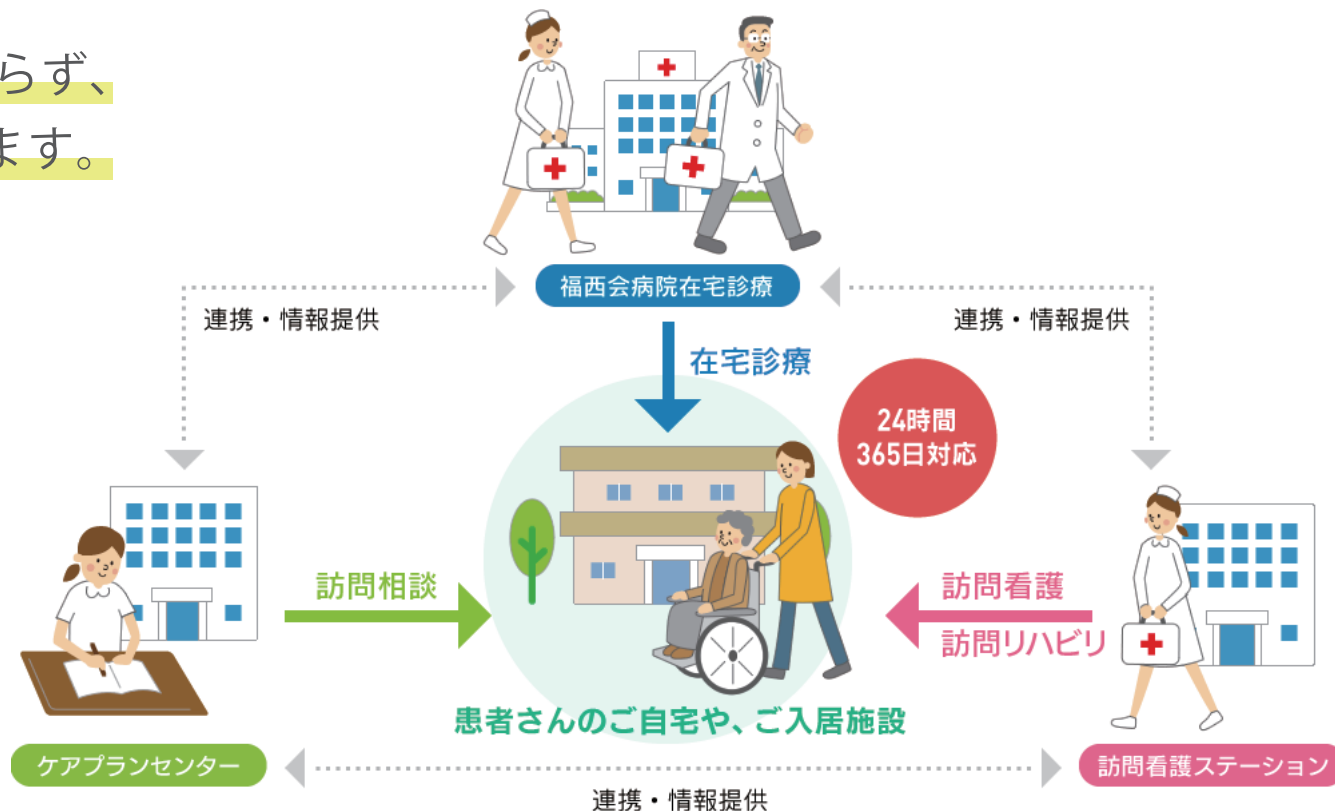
らず、
ます。

福西会病院在宅診療

連携・情報提供

連携・情報提供

在宅診療

24時間
365日対応

訪問相談

訪問看護

訪問リハビリ

患者さんのご自宅や、ご入居施設

ケアプランセンター

訪問看護ステーション

連携・情報提供